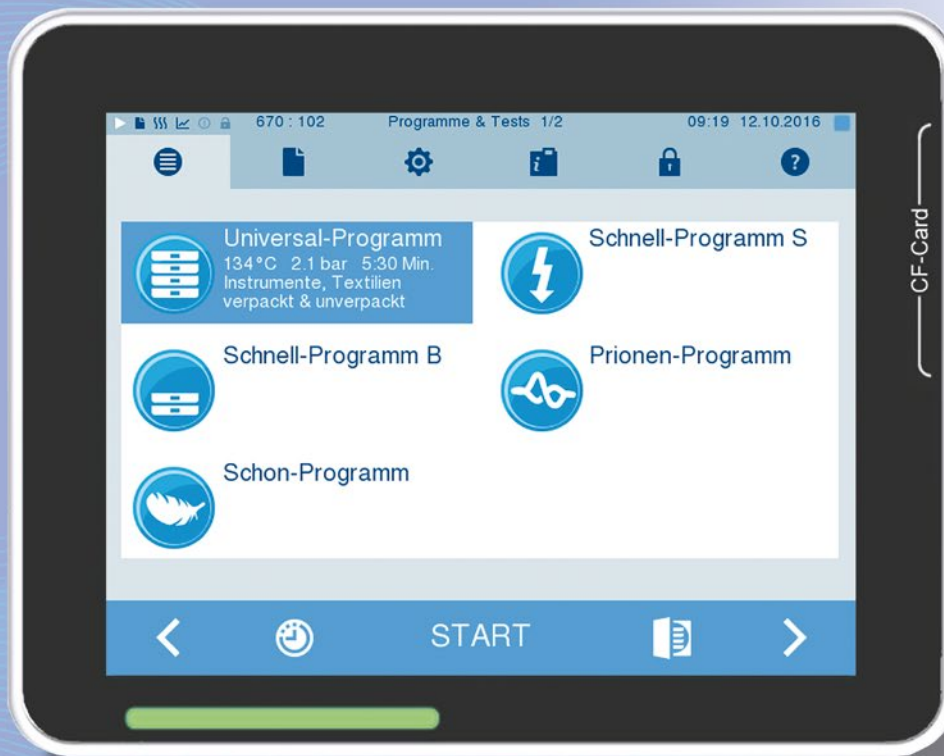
670 : 102 Programme & Tests 1/2 09:19 12.10.2016

Universal-Programm
134°C 2.1 bar 5:30 Min.
Instrumente, Textilien verpackt & unverpackt

Schnell-Programm S

Schnell-Programm B

Prionen-Programm

Schon-Programm

START

CF-Card